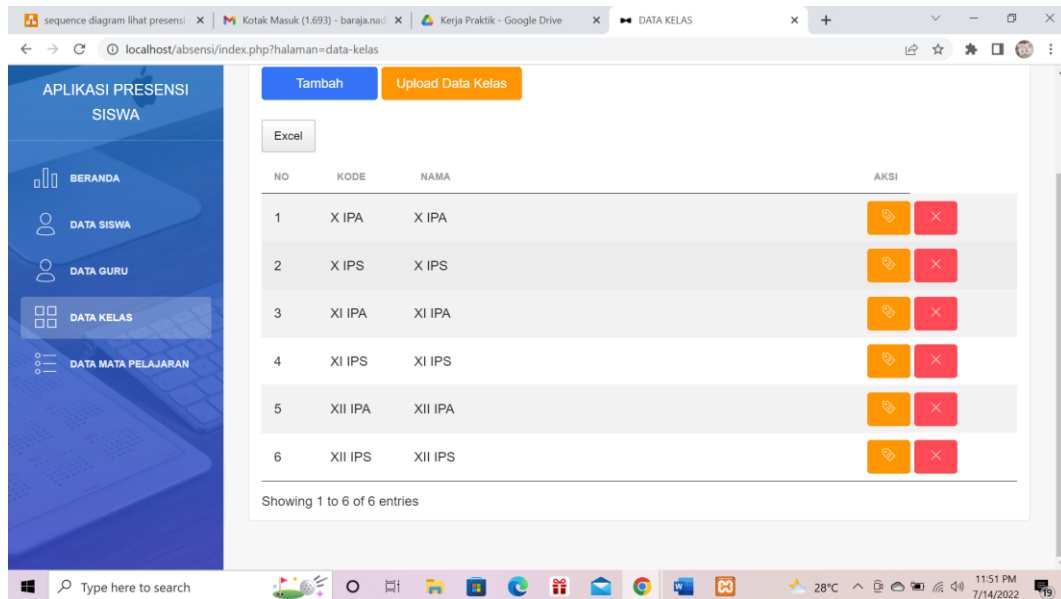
sequence diagram lihat presensi | Kotak Masuk (1.693) - baraja.nad | Kerja Praktik - Google Drive | DATA KELAS

localhost/absensi/index.php?halaman=data-kelas

APLIKASI PRESENSI SISWA

BERANDA
DATA SISWA
DATA GURU
DATA KELAS
DATA MATA PELAJARAN

Tambah | Upload Data Kelas

Excel

| NO | KODE | NAMA | AKSI |
|---|---|---|---|
| 1 | X IPA | X IPA | |
| 2 | X IPS | X IPS | |
| 3 | XI IPA | XI IPA | |
| 4 | XI IPS | XI IPS | |
| 5 | XII IPA | XII IPA | |
| 6 | XII IPS | XII IPS | |

Showing 1 to 6 of 6 entries

Type here to search

28°C

11:51 PM
7/14/2022

19